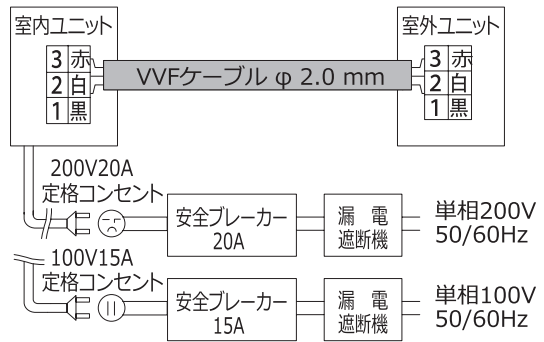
室内ユニット

3 赤
2 白
1 黒

VVFケーブル φ 2.0 mm

室外ユニット

3 赤
2 白
1 黒

200V20A
定格コンセント

安全ブレーカー
20A

漏 電
遮断機

単相200V
50/60Hz

100V15A
定格コンセント

安全ブレーカー
15A

漏 電
遮断機

単相100V
50/60Hz